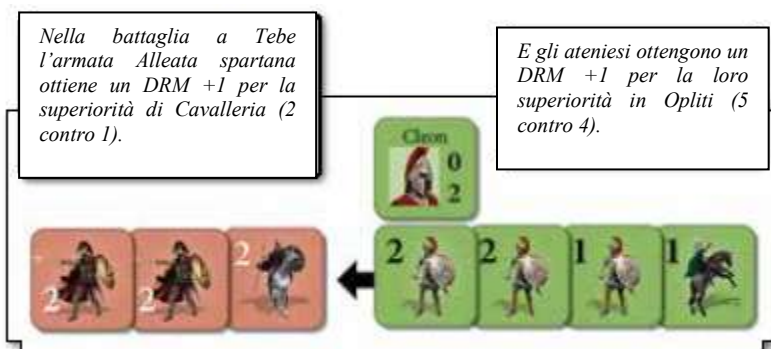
Nella battaglia a Tebe l'armata Alleata spartana ottiene un DRM +1 per la superiorità di Cavalleria (2 contro 1).

E gli ateniesi ottengono un DRM +1 per la loro superiorità in Opliti (5 contro 4).

Cleon
0
2

2
2
2

2
2
1
1